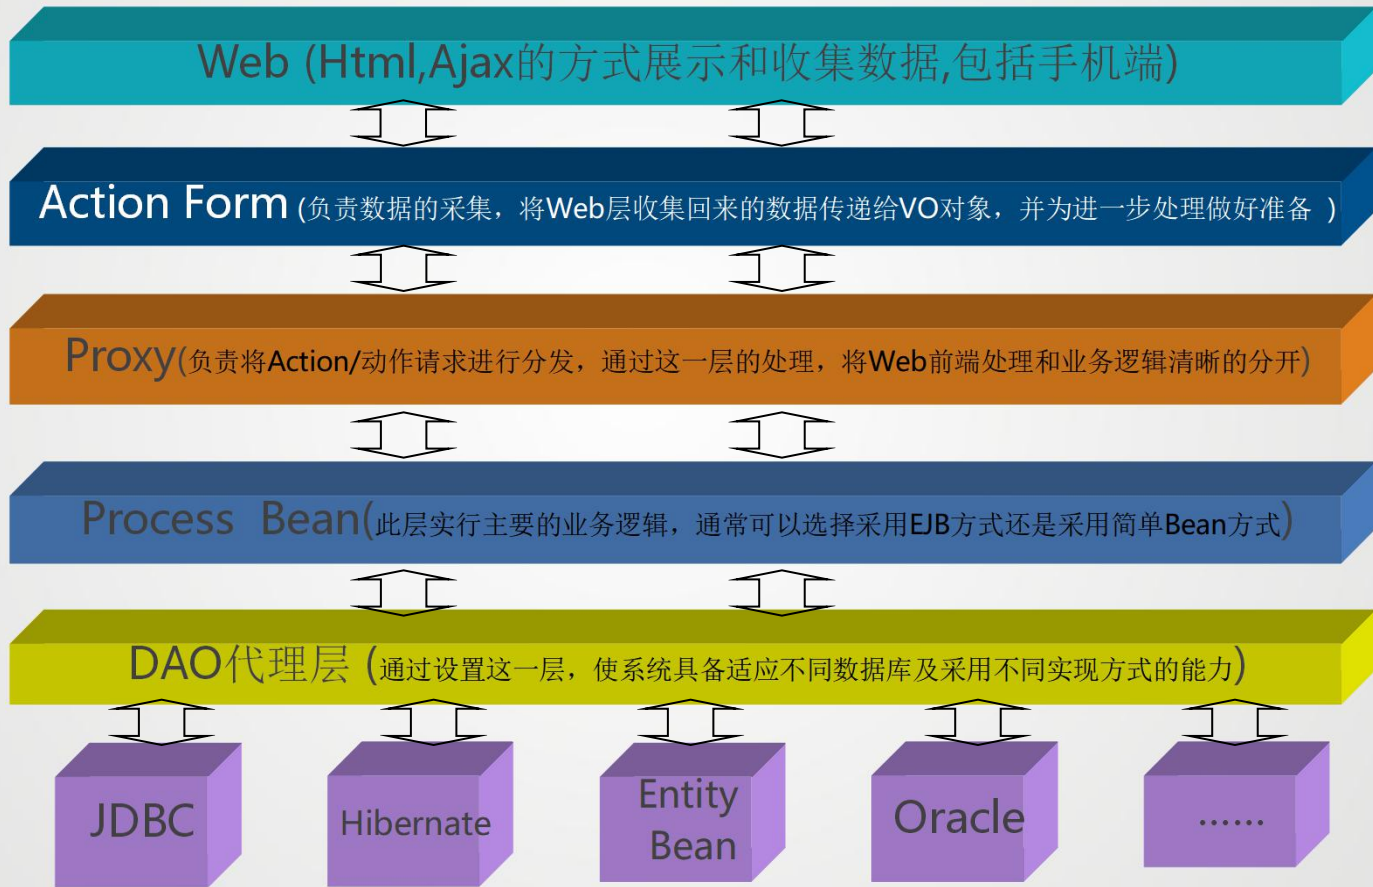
Web (Html,Ajax的方式展示和收集数据,包括手机端)

Action Form (负责数据的采集，将Web层收集回来的数据传递给VO对象，并为进一步处理做好准备 )

Proxy(负责将Action/动作请求进行分发，通过这一层的处理，将Web前端处理和业务逻辑清晰的分开)

Process Bean(此层实行主要的业务逻辑，通常可以选择采用EJB方式还是采用简单Bean方式)

DAO代理层 (通过设置这一层，使系统具备适应不同数据库及采用不同实现方式的能力)

JDBC

Hibernate

Entity Bean

Oracle

……